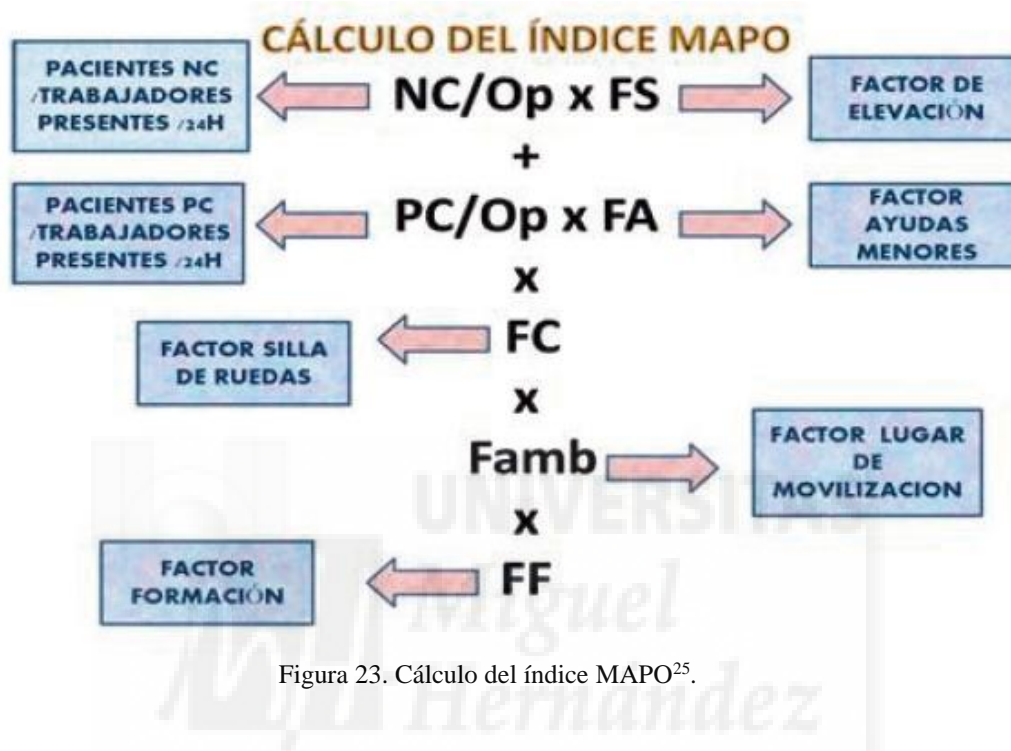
CÁLCULO DEL ÍNDICE MAPO

PACIENTES NC /TRABAJADORES PRESENTES /24H

NC/Op x FS

FACTOR DE ELEVACIÓN

+

PACIENTES PC /TRABAJADORES PRESENTES /24H

PC/Op x FA

FACTOR AYUDAS MENORES

x

FACTOR SILLA DE RUEDAS

FC

x

Famb

FACTOR LUGAR DE MOVILIZACION

x

FACTOR FORMACIÓN

FF

UNIVERSITAS Miguel Hernández

Figura 23. Cálculo del índice MAPO$^{25}$.